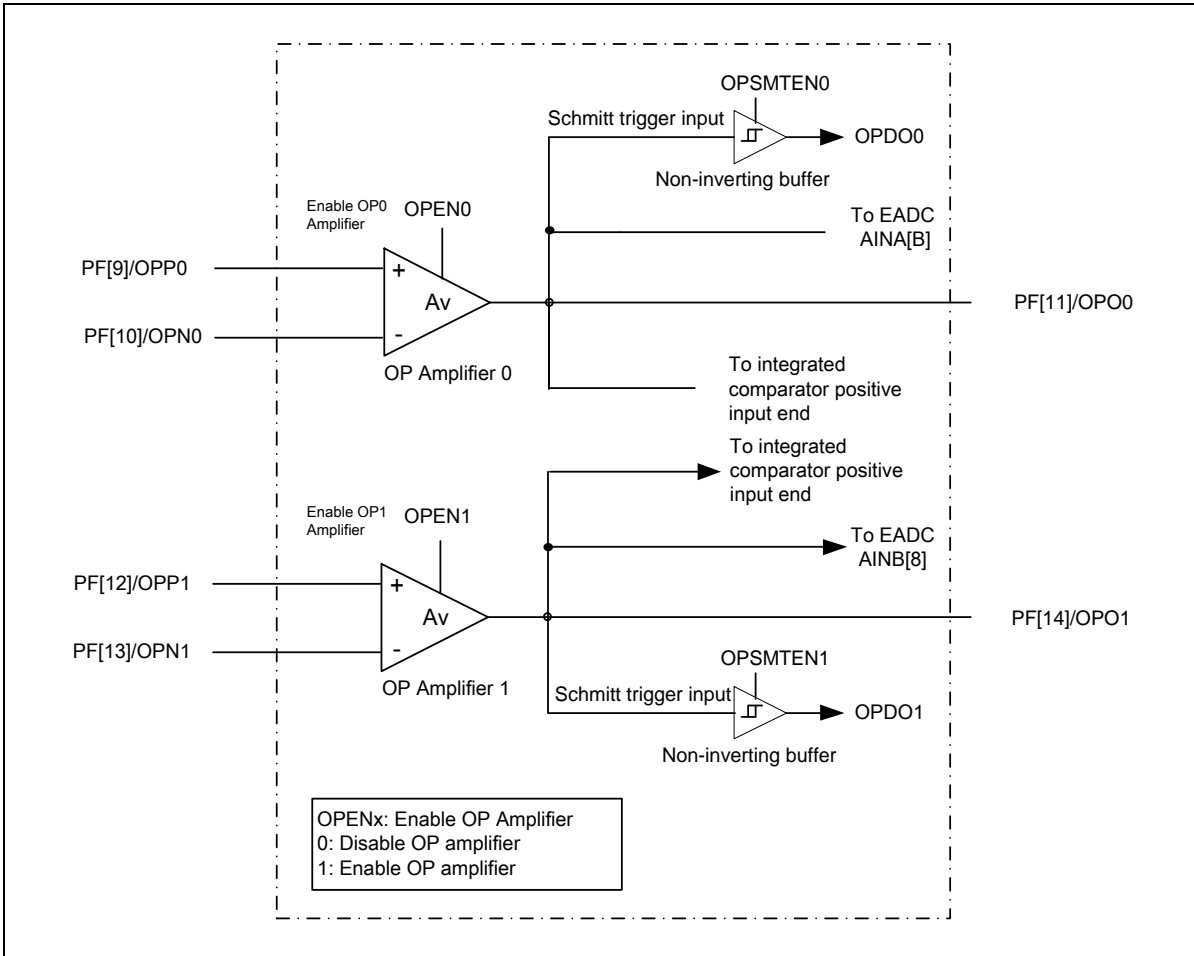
OPSMTEN0
Schmitt trigger input
OPDO0
Non-inverting buffer
Enable OP0 Amplifier
OPEN0
To EADC AINA[B]
PF[9]/OPP0
+
Av
PF[11]/OPO0
PF[10]/OPN0
-
OP Amplifier 0
To integrated comparator positive input end
To integrated comparator positive input end
Enable OP1 Amplifier
OPEN1
To EADC AINB[8]
PF[12]/OPP1
+
Av
PF[14]/OPO1
PF[13]/OPN1
-
OP Amplifier 1
OPSMTEN1
Schmitt trigger input
OPDO1
Non-inverting buffer

OPENx: Enable OP Amplifier
0: Disable OP amplifier
1: Enable OP amplifier